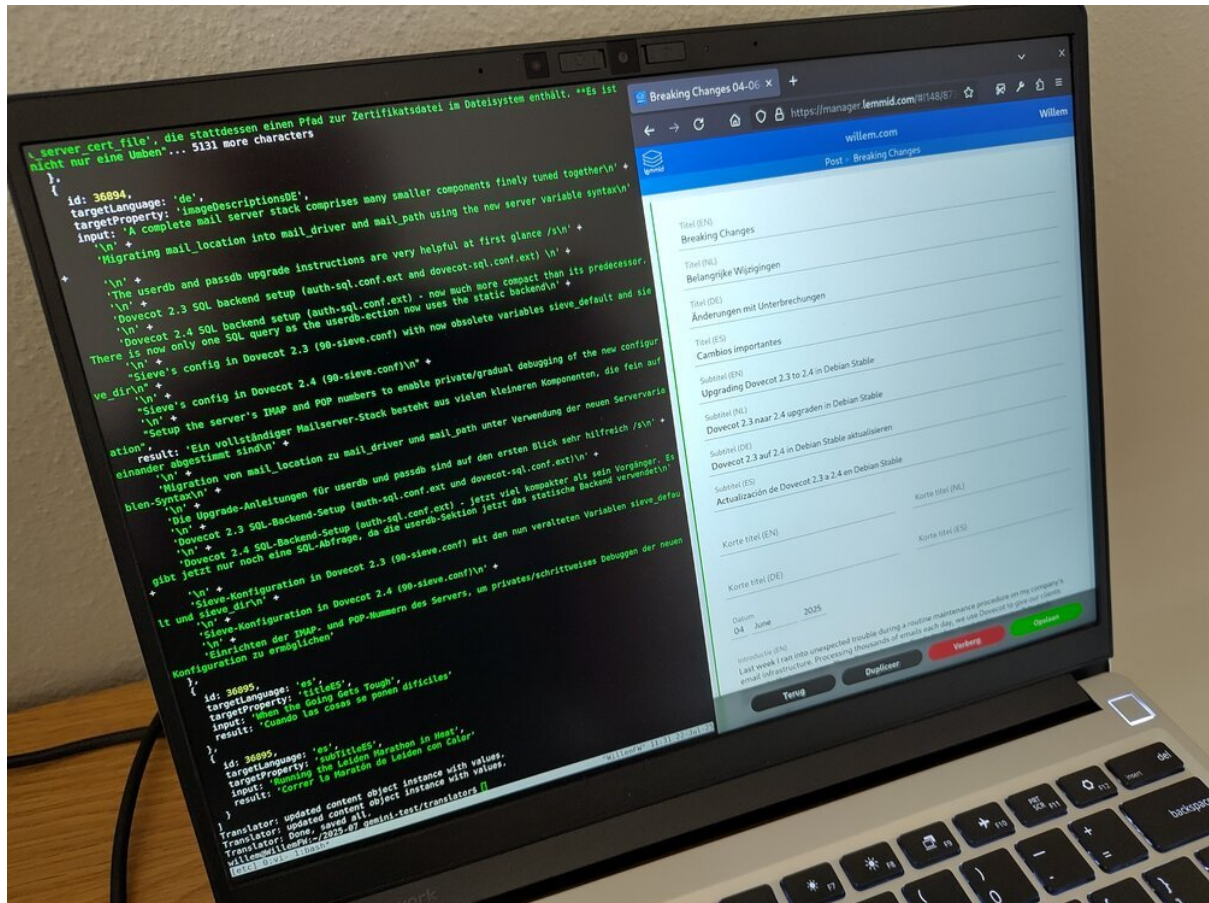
_server_cert_file', die stattdessen einen Pfad zur Zertifikatsdatei im Dateisystem enthält. **Es ist nicht nur eine Umben'... 5131 more characters
},
{
id: 36894,
targetLanguage: 'de',
targetProperty: 'imageDescriptionsDE',
input: 'A complete mail server stack comprises many smaller components finely tuned together\n' +
'\n' +
'Migrating mail_location into mail_driver and mail_path using the new server variable syntax\n' +
'\n' +
'The userdb and passdb upgrade instructions are very helpful at first glance /s\n' +
'\n' +
'Dovecot 2.3 SQL backend setup (auth-sql.conf.ext and dovecot-sql.conf.ext) \n' +
'\n' +
'Dovecot 2.4 SQL backend setup (auth-sql.conf.ext) - now much more compact than its predecessor. There is now only one SQL query as the userdb-ection now uses the static backend\n' +
'\n' +
"Sieve's config in Dovecot 2.3 (90-sieve.conf) with now obsolete variables sieve_default and sieve_dir\n" +
'\n' +
"Sieve's config in Dovecot 2.4 (90-sieve.conf)\n" +
'\n' +
"Setup the server's IMAP and POP numbers to enable private/gradual debugging of the new configuration",
result: 'Ein vollständiger Mailserver-Stack besteht aus vielen kleineren Komponenten, die fein aufeinander abgestimmt sind\n' +
'\n' +
'Migration von mail_location zu mail_driver und mail_path unter Verwendung der neuen Servervariablen-Syntax\n' +
'\n' +
'Die Upgrade-Anleitungen für userdb und passdb sind auf den ersten Blick sehr hilfreich /s\n' +
'\n' +
'Dovecot 2.3 SQL-Backend-Setup (auth-sql.conf.ext und dovecot-sql.conf.ext)\n' +
'\n' +
'Dovecot 2.4 SQL-Backend-Setup (auth-sql.conf.ext) - jetzt viel kompakter als sein Vorgänger. Es gibt jetzt nur noch eine SQL-Abfrage, da die userdb-Sektion jetzt das statische Backend verwendet\n' +
'\n' +
'Sieve-Konfiguration in Dovecot 2.3 (90-sieve.conf) mit den nun veralteten Variablen sieve_default und sieve_dir\n' +
'\n' +
'Sieve-Konfiguration in Dovecot 2.4 (90-sieve.conf)\n' +
'\n' +
'Einrichten der IMAP- und POP-Nummern des Servers, um privates/schrittweises Debuggen der neuen Konfiguration zu ermöglichen'
},
{
id: 36895,
targetLanguage: 'es',
targetProperty: 'titleES',
input: 'When the Going Gets Tough',
result: 'Cuando las cosas se ponen difíciles'
},
{
id: 36895,
targetLanguage: 'es',
targetProperty: 'subTitleES',
input: 'Running the Leiden Marathon in Heat',
result: 'Correr la Maratón de Leiden con Calor'
}
}
Translator: updated content object instance with values.
Translator: updated content object instance with values.
Translator: Done, saved all.
willem@WillemFW:~/2025-07 gemini-test/translator$
[etc] 0:vi- 1:bash*
"WillemFW" 11:31 22-Jul-25

Breaking Changes 04-06 ×
https://manager.lemmid.com/#!148/87
willem.com
Willem
lemmid
Post > Breaking Changes
Titel (EN)
Breaking Changes
Titel (NL)
Belangrijke Wijzigingen
Titel (DE)
Änderungen mit Unterbrechungen
Titel (ES)
Cambios importantes
Subtitel (EN)
Upgrading Dovecot 2.3 to 2.4 in Debian Stable
Subtitel (NL)
Dovecot 2.3 naar 2.4 upgraden in Debian Stable
Subtitel (DE)
Dovecot 2.3 auf 2.4 in Debian Stable aktualisieren
Subtitel (ES)
Actualización de Dovecot 2.3 a 2.4 en Debian Stable
Korte titel (EN)
Korte titel (NL)
Korte titel (ES)
Korte titel (DE)
Datum
04 June 2025
Introductie (EN)
Last week I ran into unexpected trouble during a routine maintenance procedure on my company's email infrastructure. Processing thousands of emails each day, we use Dovecot to give our clients
Terug
Dupliceer
Verberg
Opslaan